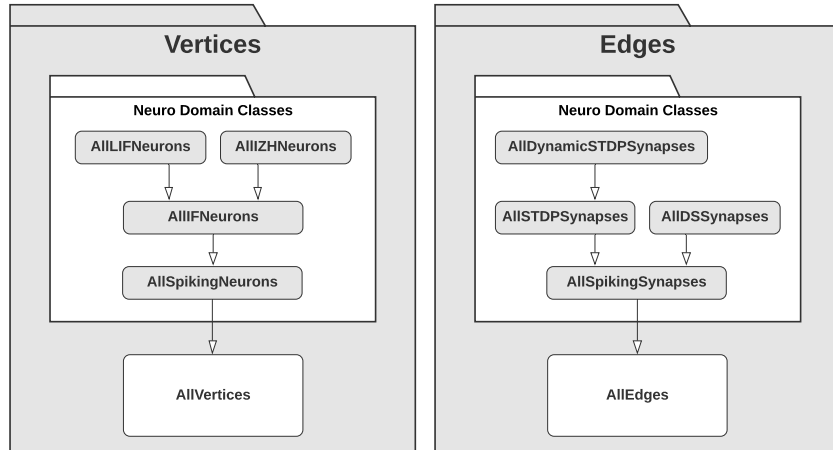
Vertices

Neuro Domain Classes

AllLIFNeurons

AllIZHNeurons

AllIFNeurons

AllSpikingNeurons

AllVertices

Edges

Neuro Domain Classes

AllDynamicSTDPSynapses

AllSTDPSynapses

AllDSSynapses

AllSpikingSynapses

AllEdges